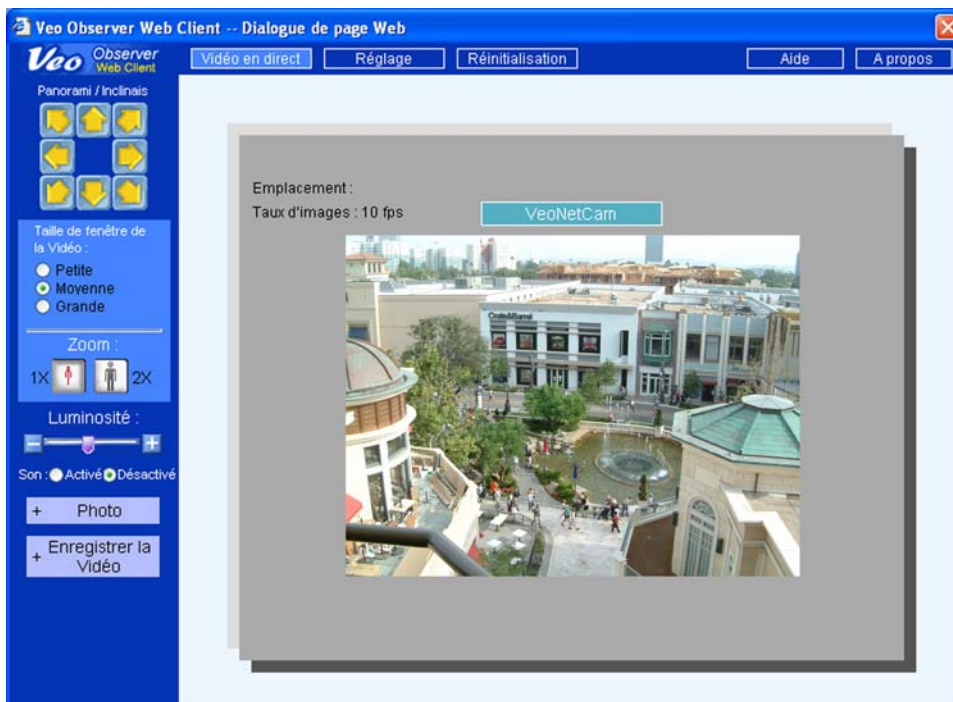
Veo Observer Web Client -- Dialogue de page Web

Veo Observer Web Client

Vidéo en direct | Réglage | Réinitialisation | Aide | A propos

Panorami / Inclinais

Taille de fenêtre de la Vidéo :
Petite
Moyenne
Grande

Zoom :
1X 2X

Luminosité :

Son : Activé Désactivé

+ Photo

+ Enregistrer la Vidéo

Emplacement :
Taux d'images : 10 fps

VeoNetCam

Crate&Barrel